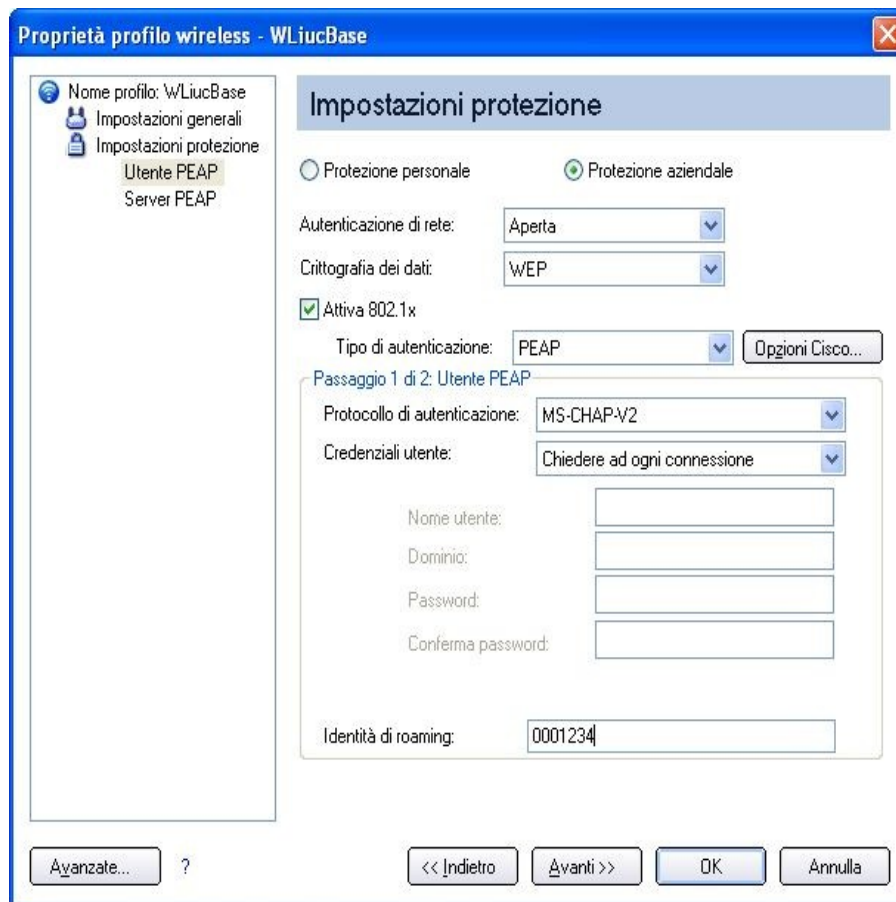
Proprietà profilo wireless - WLiucBase

Nome profilo: WLiucBase
Impostazioni generali
Impostazioni protezione
Utente PEAP
Server PEAP

Impostazioni protezione

Protezione personale
Protezione aziendale

Autenticazione di rete: Aperta

Crittografia dei dati: WEP

Attiva 802.1x

Tipo di autenticazione: PEAP
Opzioni Cisco...

Passaggio 1 di 2: Utente PEAP

Protocollo di autenticazione: MS-CHAP-V2

Credenziali utente: Chiedere ad ogni connessione

Nome utente:
Dominio:
Password:
Conferma password:

Identità di roaming: 0001234

Avanzate...
?
<< Indietro
Avanti >>
OK
Annulla